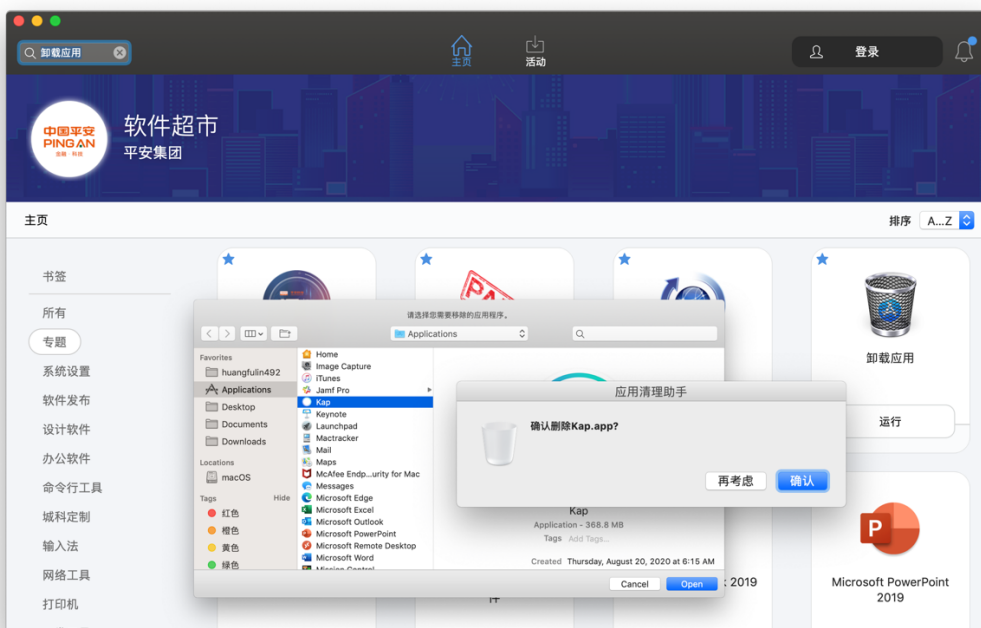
卸载应用

主页

活动

登录

中国平安 PINGAN

软件超市

平安集团

主页

排序 A...Z

书签

所有

专题

系统设置

软件发布

设计软件

办公软件

命令行工具

城科定制

输入法

网络工具

打印机

请选择您需要移除的应用程序。

Applications

Favorites

huangfulin492

Applications

Desktop

Documents

Downloads

Locations

macOS

Tags

Hide

红色

橙色

黄色

绿色

Home

Image Capture

iTunes

Jamf Pro

Kap

Keynote

Launchpad

Mactracker

Mail

Maps

McAfee Endp...urity for Mac

Messages

Microsoft Edge

Microsoft Excel

Microsoft Outlook

Microsoft PowerPoint

Microsoft Remote Desktop

Microsoft Word

Kap

Application - 368.8 MB

Tags Add Tags...

Created Thursday, August 20, 2020 at 6:15 AM

Cancel

Open

应用清理助手

确认删除Kap.app?

再考虑

确认

卸载应用

运行

2019

Microsoft PowerPoint 2019